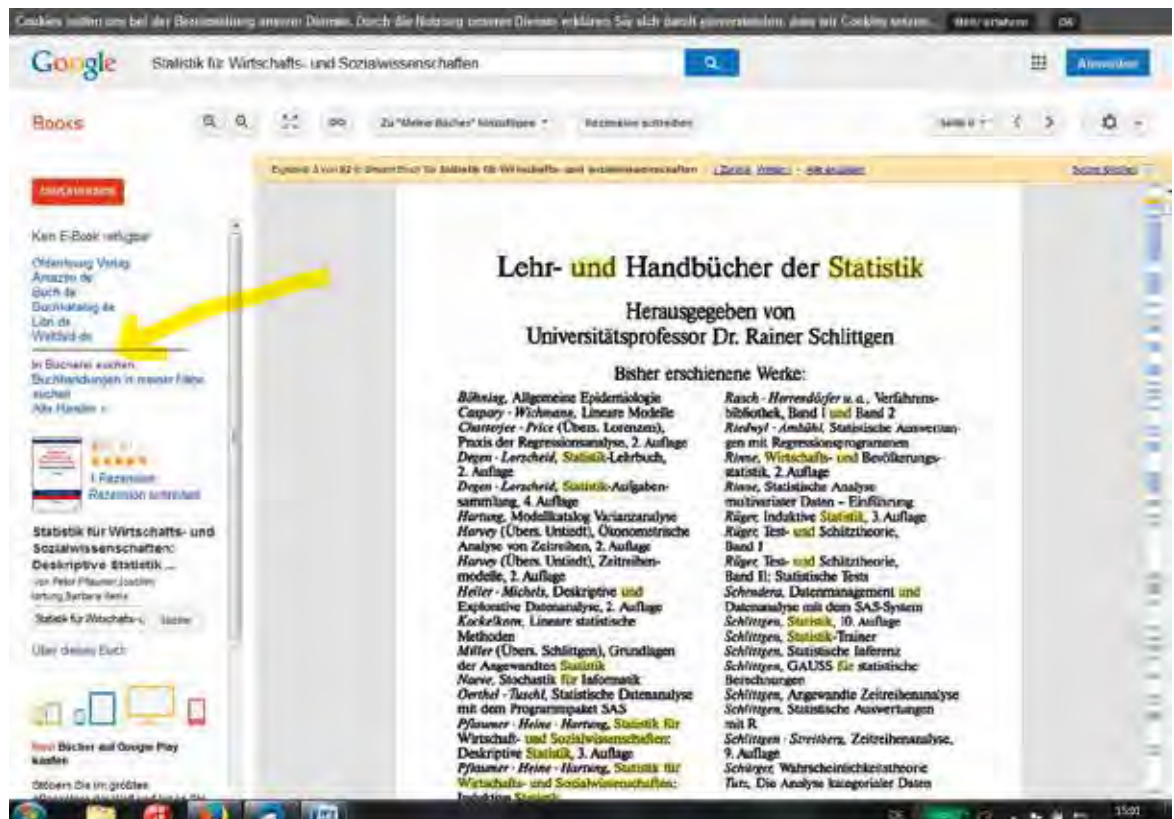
Cookies helfen uns bei der Bereitstellung unserer Dienste. Durch die Nutzung unserer Dienste erklären Sie sich damit einverstanden, dass wir Cookies setzen. Mehr erfahren OK

Google Statistik für Wirtschafts- und Sozialwissenschaften Anmelden

Books Zu "Meine Bücher" hinzufügen Rezension schreiben Seite 8

Ergebnis 3 von 82 in diesem Buch für Statistik für Wirtschafts- und Sozialwissenschaften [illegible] Alle anzeigen Suche löschen

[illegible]

Kein E-Book verfügbar

Oldenbourg Verlag
Amazon.de
Buch.de
Buchkatalog.de
Libri.de
Weltbild.de

In Bücherei suchen
Buchhandlungen in meiner Nähe suchen
Alle Händler »

1 Rezension
Rezension schreiben

Statistik für Wirtschafts- und Sozialwissenschaften: Deskriptive Statistik ...
von Peter Pflaumer, Joachim Hartung, Barbara Heine

Statistik für Wirtschafts-u Suche

Über dieses Buch

Neu! Bücher auf Google Play kaufen

Stöbern Sie im größten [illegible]

Lehr- und Handbücher der Statistik

Herausgegeben von
Universitätsprofessor Dr. Rainer Schlittgen

Bisher erschienene Werke:

Böhning, Allgemeine Epidemiologie
Caspary · Wichmann, Lineare Modelle
Chatterjee · Price (Übers. Lorenzen), Praxis der Regressionsanalyse, 2. Auflage
Degen · Lorscheid, Statistik-Lehrbuch, 2. Auflage
Degen · Lorscheid, Statistik-Aufgabensammlung, 4. Auflage
Hartung, Modellkatalog Varianzanalyse
Harvey (Übers. Untiedt), Ökonometrische Analyse von Zeitreihen, 2. Auflage
Harvey (Übers. Untiedt), Zeitreihenmodelle, 2. Auflage
Heiler · Michels, Deskriptive und Explorative Datenanalyse, 2. Auflage
Kockelkorn, Lineare statistische Methoden
Miller (Übers. Schlittgen), Grundlagen der Angewandten Statistik
Naeve, Stochastik für Informatik
Oerthel · Tuschl, Statistische Datenanalyse mit dem Programmpaket SAS
Pflaumer · Heine · Hartung, Statistik für Wirtschaft- und Sozialwissenschaften: Deskriptive Statistik, 3. Auflage
Pflaumer · Heine · Hartung, Statistik für Wirtschafts- und Sozialwissenschaften: Induktive Statistik

Rasch · Herrendörfer u. a., Verfahrensbibliothek, Band I und Band 2
Riedwyl · Ambühl, Statistische Auswertungen mit Regressionsprogrammen
Rinne, Wirtschafts- und Bevölkerungsstatistik, 2. Auflage
Rinne, Statistische Analyse multivariater Daten – Einführung
Rüger, Induktive Statistik, 3. Auflage
Rüger, Test- und Schätztheorie, Band I
Rüger, Test- und Schätztheorie, Band II: Statistische Tests
Schendera, Datenmanagement und Datenanalyse mit dem SAS-System
Schlittgen, Statistik, 10. Auflage
Schlittgen, Statistik-Trainer
Schlittgen, Statistische Inferenz
Schlittgen, GAUSS für statistische Berechnungen
Schlittgen, Angewandte Zeitreihenanalyse
Schlittgen, Statistische Auswertungen mit R
Schlittgen · Streitberg, Zeitreihenanalyse, 9. Auflage
Schürger, Wahrscheinlichkeitstheorie
Tutz, Die Analyse kategorialer Daten

15:01